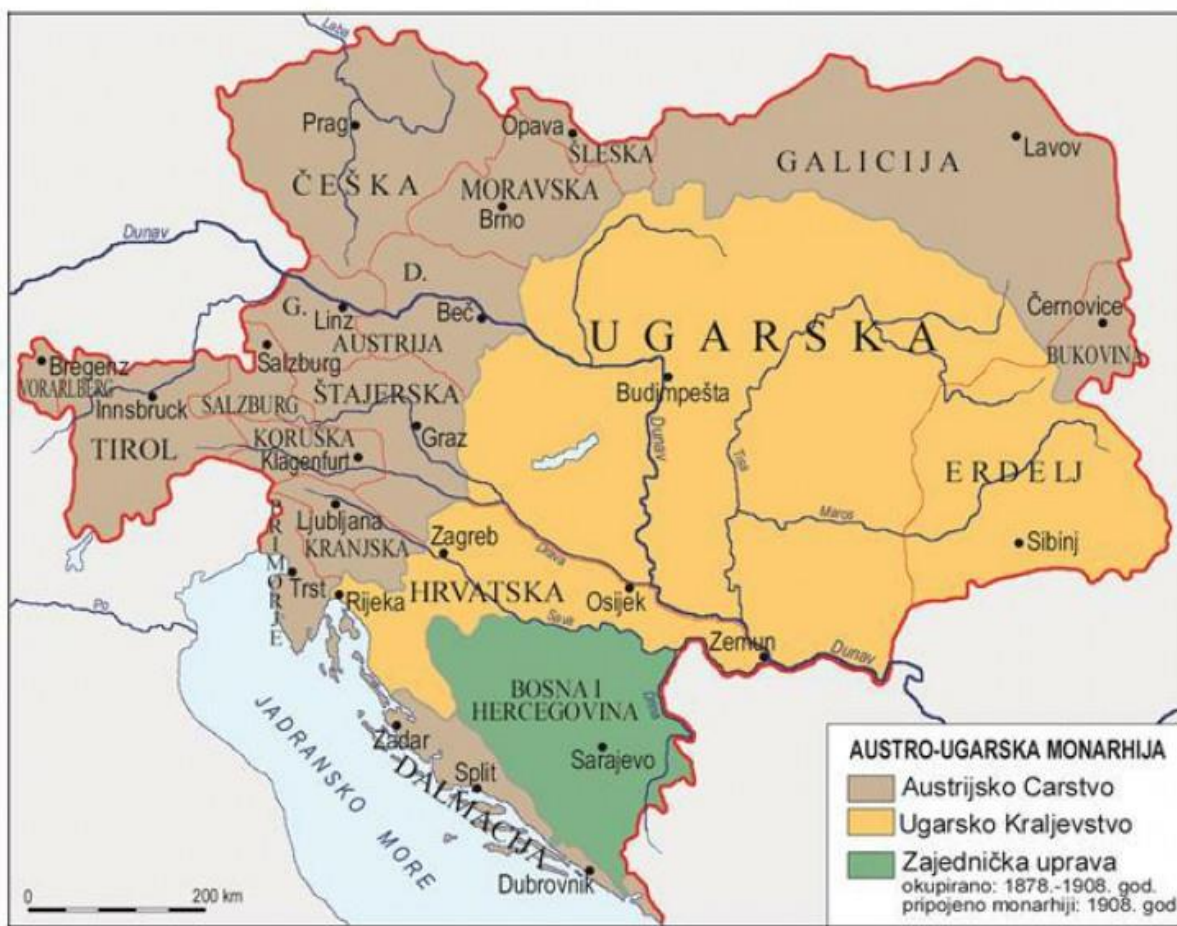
Laba

Prag

ČEŠKA

Opava

ŠLESKA

MORAVSKA

Brno

GALICIJA

Lavov

Dunav

D.

G.

Linz

Beč

AUSTRIJA

UGARSKA

Černovice

BUKOVINA

Bregenz

VORARLBERG

Innsbruck

Salzburg

SALZBURG

ŠTAJERSKA

Budimpešta

TIROL

KORUŠKA

Klagenfurt

Graz

Dunav

Tisa

ERDELJ

Maros

Sibinj

PRIMORJE

Ljubljana

KRANJSKA

Zagreb

Drava

Trst

Rijeka

HRVATSKA

Osijek

Sava

Zemun

Dunav

Po

BOSNA I HERCEGOVINA

Drina

JADRANSKO MORE

Zadar

Sarajevo

Split

DALMACIJA

Dubrovnik

0

200 km

AUSTRO-UGARSKA MONARHIJA

Austrijsko Carstvo

Ugarsko Kraljevstvo

Zajednička uprava
okupirano: 1878.-1908. god.
pripojeno monarhiji: 1908. god